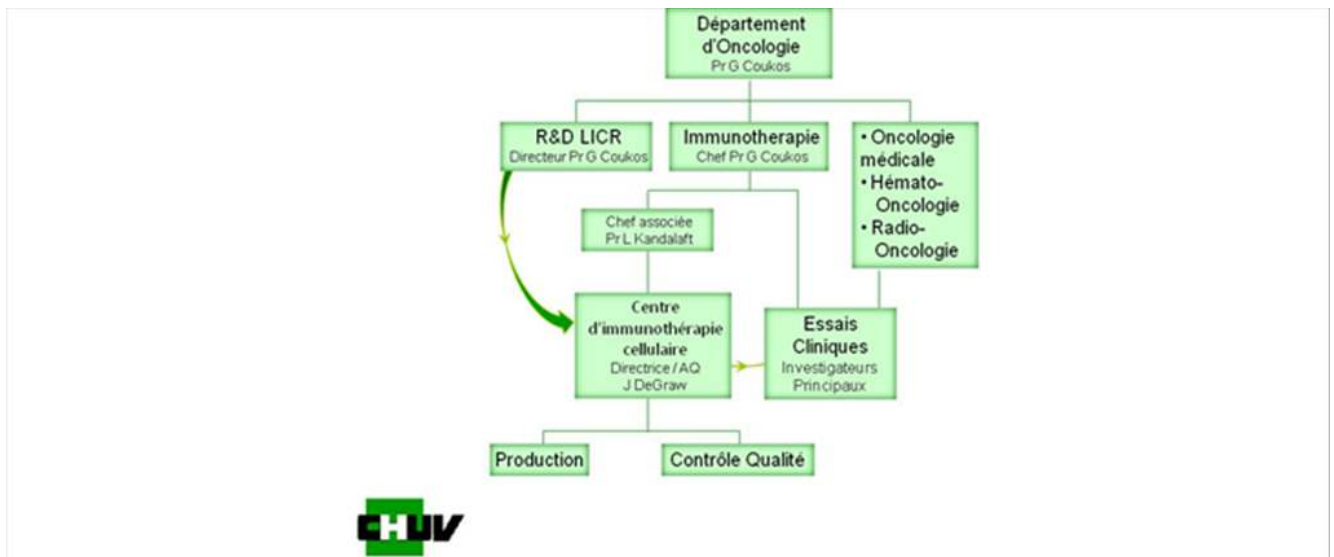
Département d'Oncologie
Pr G Coukos

R&D LICR
Directeur Pr G Coukos

Immunotherapie
Chef Pr G Coukos

• Oncologie médicale
• Hémato-Oncologie
• Radio-Oncologie

Chef associée
Pr L Kandalaft

Centre d'immunothérapie cellulaire
Directrice / AQ
J DeGraw

Essais Cliniques
Investigateurs Principaux

Production

Contrôle Qualité

CHUV